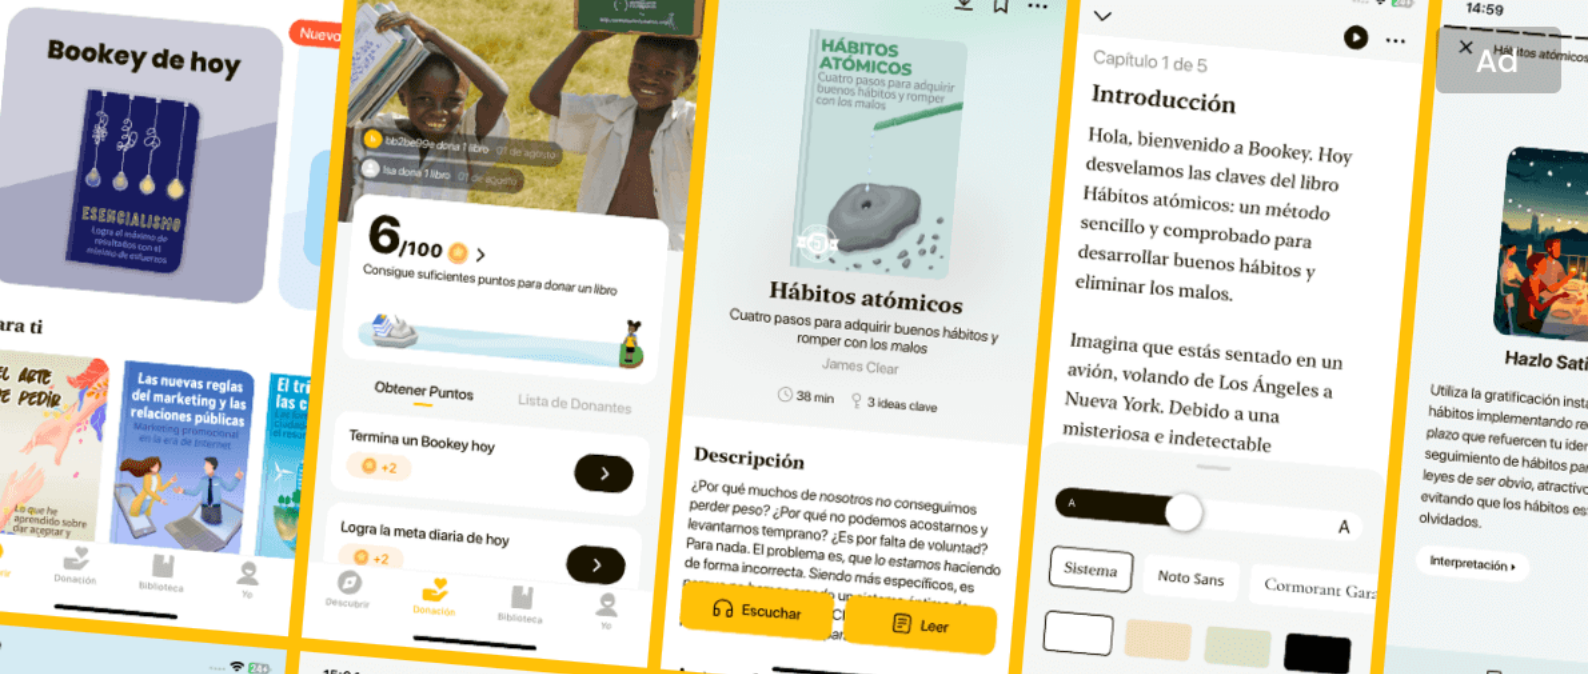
Bookey de hoy

ESENCIALISMO
Logra el máximo de resultados con el mínimo de esfuerzos

Nueva

ara ti

EL ARTE DE PEDIR
Lo que he aprendido sobre dar y aceptar

Las nuevas reglas del marketing y las relaciones públicas
Marketing promocional en la era de Internet

El tri las c

Donación Biblioteca Yo

bb2be99e dona 1 libro 01 de agosto
lisa dona 1 libro 01 de agosto

6/100 >
Consigue suficientes puntos para donar un libro

Obtener Puntos
Lista de Donantes

Termina un Bookey hoy
+2

Logra la meta diaria de hoy
+2

Descubrir Donación Biblioteca Yo

HÁBITOS ATÓMICOS
Cuatro pasos para adquirir buenos hábitos y romper con los malos

Hábitos atómicos
Cuatro pasos para adquirir buenos hábitos y romper con los malos
James Clear
38 min
3 ideas clave

Descripción
¿Por qué muchos de nosotros no conseguimos perder peso? ¿Por qué no podemos acostarnos y levantarnos temprano? ¿Es por falta de voluntad? Para nada. El problema es, que lo estamos haciendo de forma incorrecta. Siendo más específicos, es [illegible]

Escuchar
Leer

Capítulo 1 de 5
Introducción
Hola, bienvenido a Bookey. Hoy desvelamos las claves del libro Hábitos atómicos: un método sencillo y comprobado para desarrollar buenos hábitos y eliminar los malos.

Imagina que estás sentado en un avión, volando de Los Ángeles a Nueva York. Debido a una misteriosa e indetectable

A
A
Sistema
Noto Sans
Cormorant Gar

14:59
Ad
Hábitos atómicos

Hazlo Sati
Utiliza la gratificación insta hábitos implementando re plazo que refuercen tu ider seguimiento de hábitos par leyes de ser obvio, atractiv evitando que los hábitos es olvidados.

Interpretación ▸